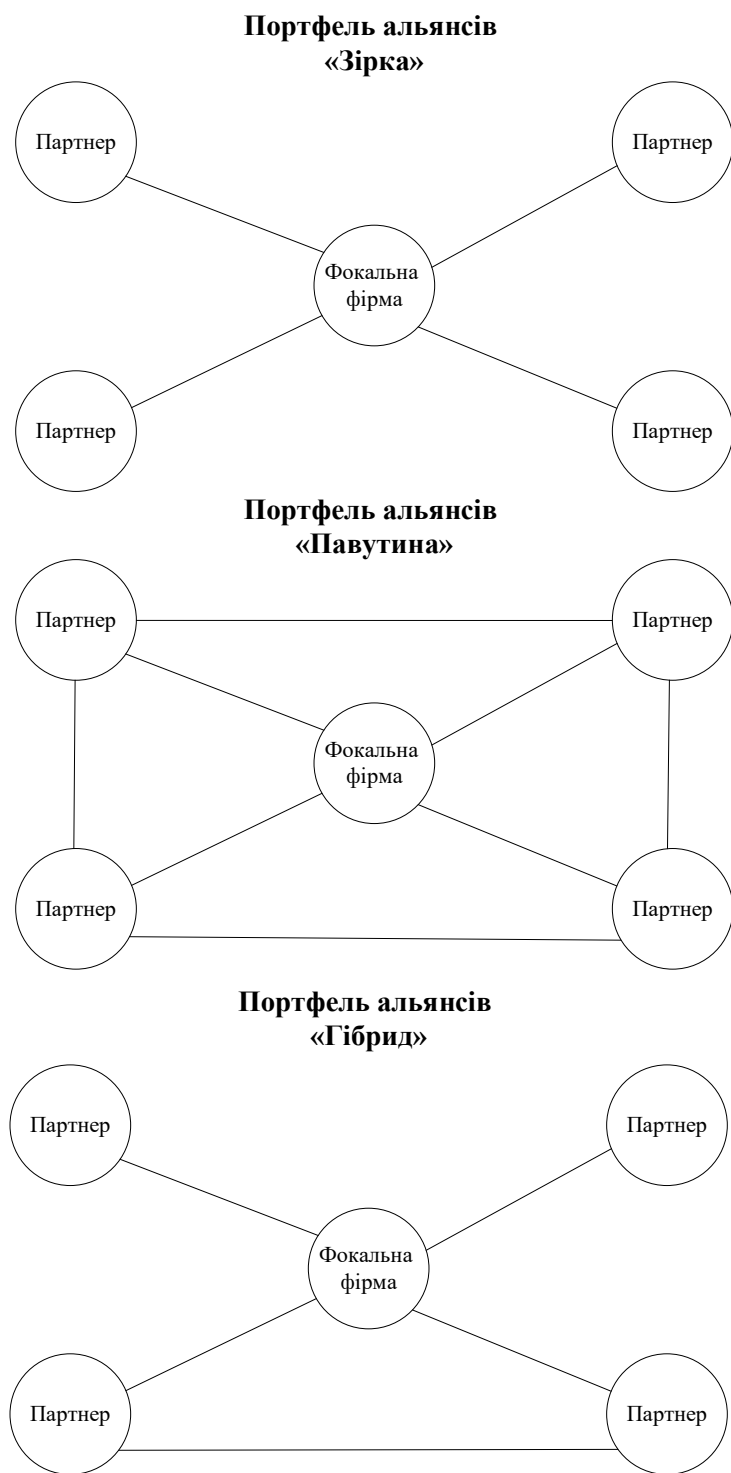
**Портфель альянсів «Зірка»**

Партнер

Партнер

Фокальна фірма

Партнер

Партнер

**Портфель альянсів «Павутина»**

Партнер

Партнер

Фокальна фірма

Партнер

Партнер

**Портфель альянсів «Гібрид»**

Партнер

Партнер

Фокальна фірма

Партнер

Партнер